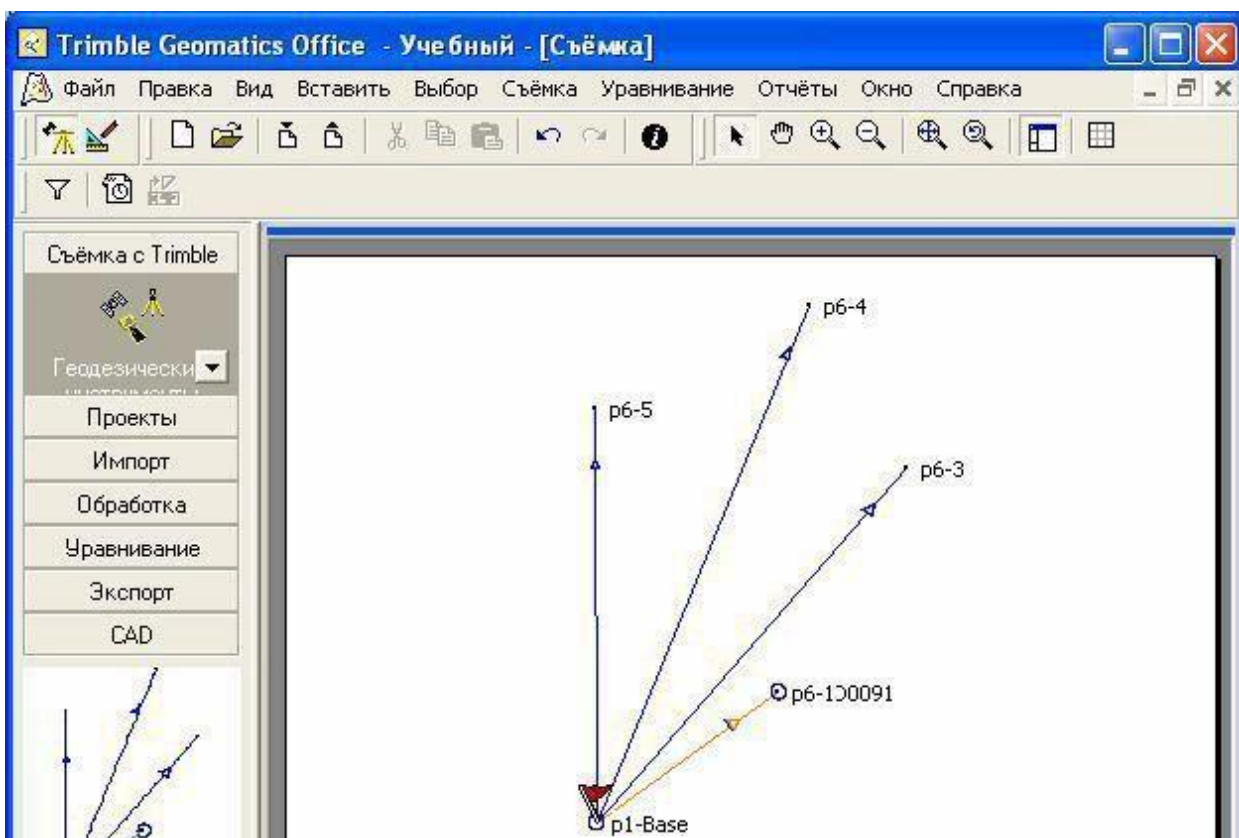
Trimble Geomatics Office - Учебный - [Съёмка]

Файл Правка Вид Вставить Выбор Съёмка Уравнивание Отчёты Окно Справка

Съёмка с Trimble

Геодезически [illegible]

Проекты

Импорт

Обработка

Уравнивание

Экспорт

CAD

p6-4

p6-5

p6-3

p6-1Э0091

p1-Base